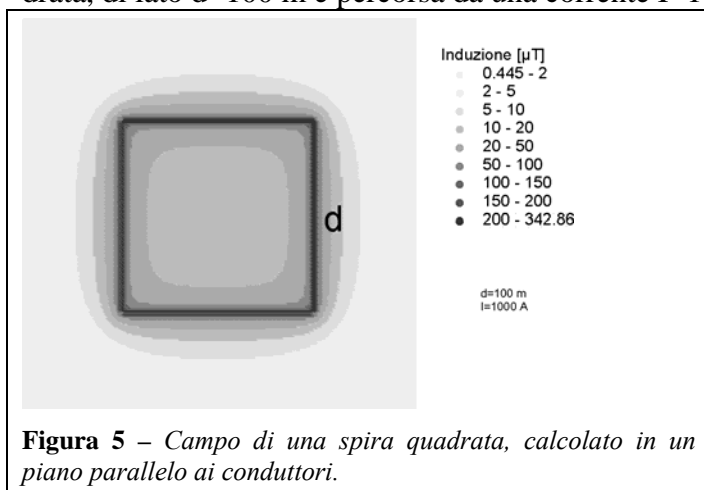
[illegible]

d

Induzione [µT]
0.445 - 2
2 - 5
5 - 10
10 - 20
20 - 50
50 - 100
100 - 150
150 - 200
200 - 342.86

d=100 m
I=1000 A

**Figura 5 –** *Campo di una spira quadrata, calcolato in un piano parallelo ai conduttori.*